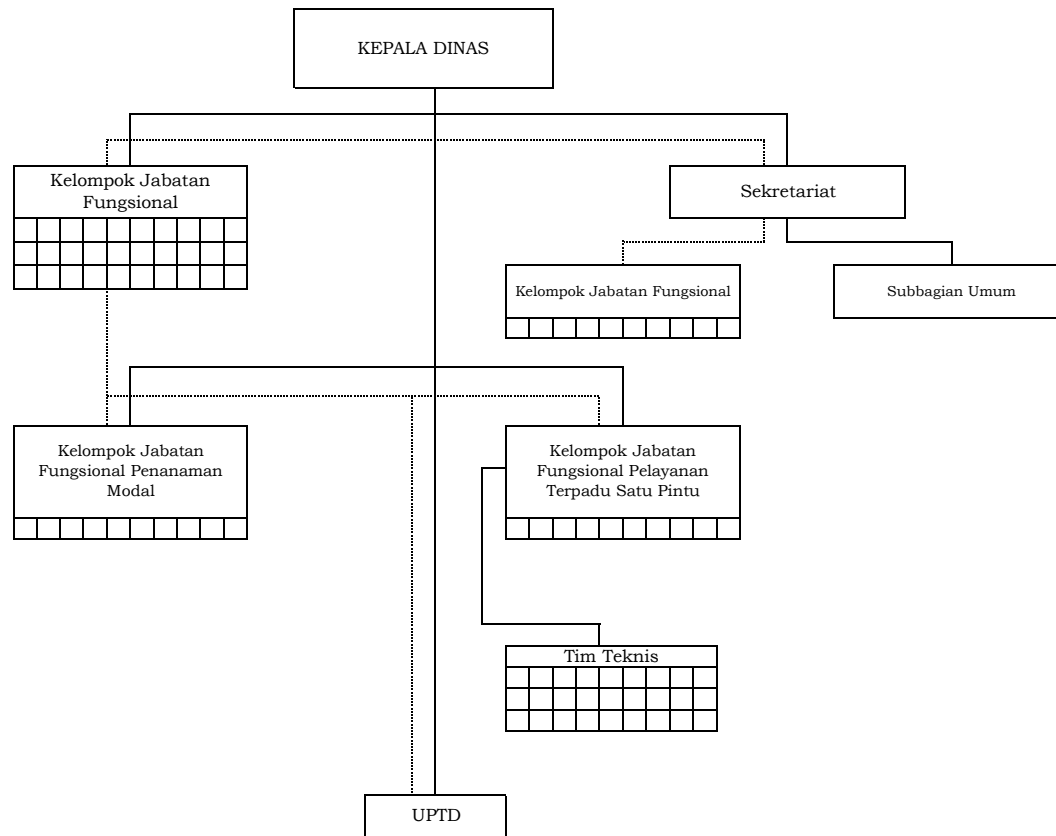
KEPALA DINAS

Kelompok Jabatan Fungsional

Sekretariat

Kelompok Jabatan Fungsional

Subbagian Umum

Kelompok Jabatan Fungsional Penanaman Modal

Kelompok Jabatan Fungsional Pelayanan Terpadu Satu Pintu

Tim Teknis

UPTD